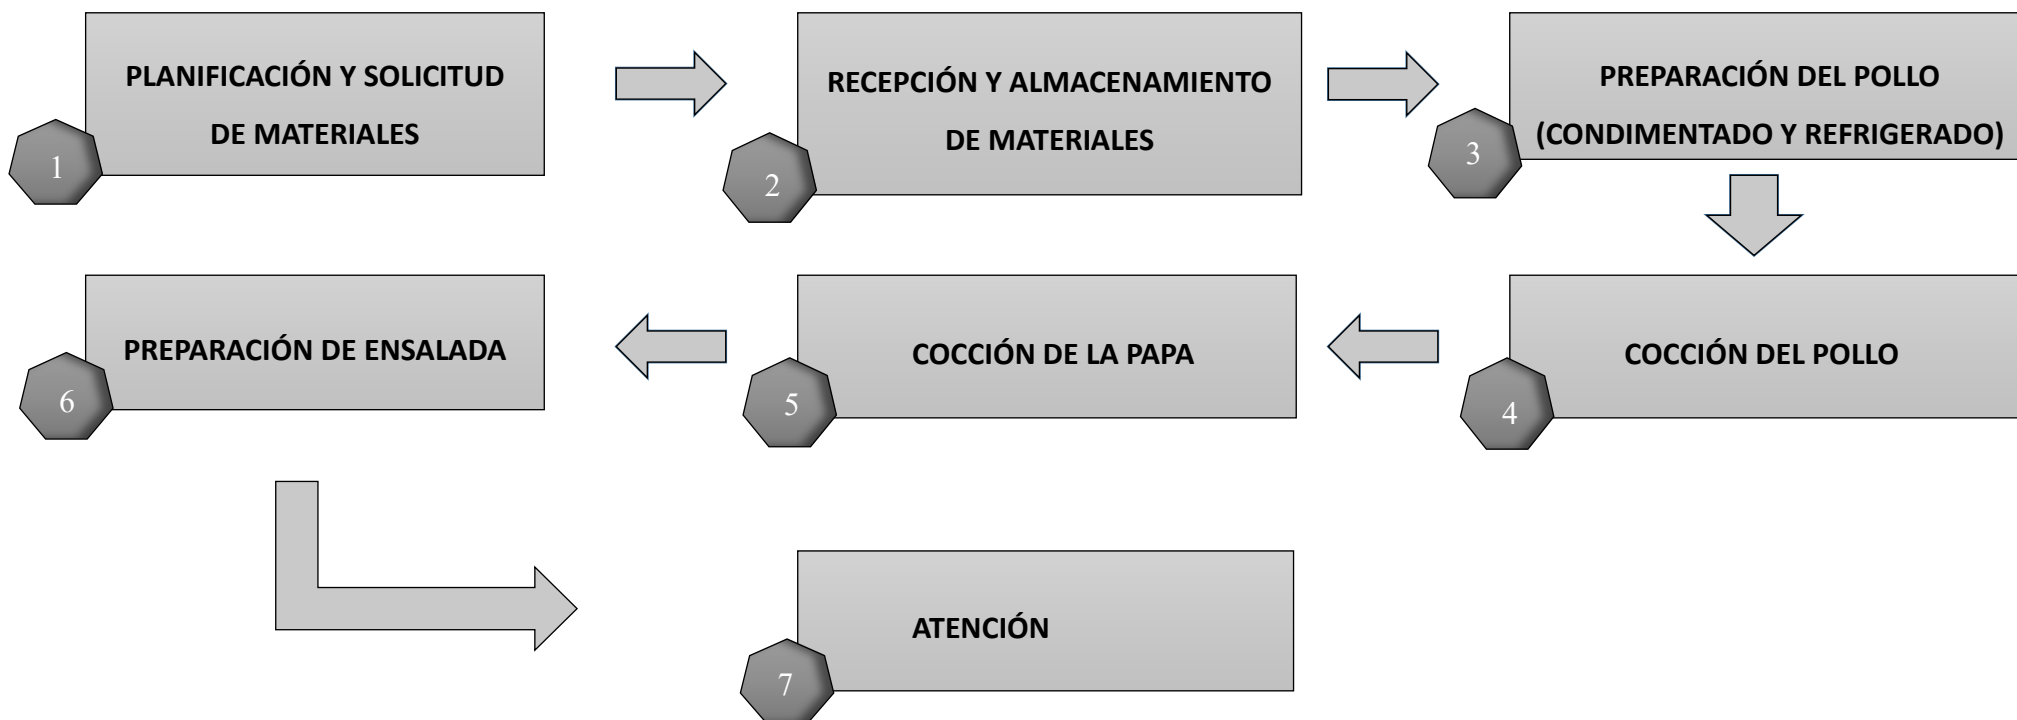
PLANIFICACIÓN Y SOLICITUD DE MATERIALES
1

RECEPCIÓN Y ALMACENAMIENTO DE MATERIALES
2

PREPARACIÓN DEL POLLO (CONDIMENTADO Y REFRIGERADO)
3

COCCIÓN DEL POLLO
4

COCCIÓN DE LA PAPA
5

PREPARACIÓN DE ENSALADA
6

ATENCIÓN
7